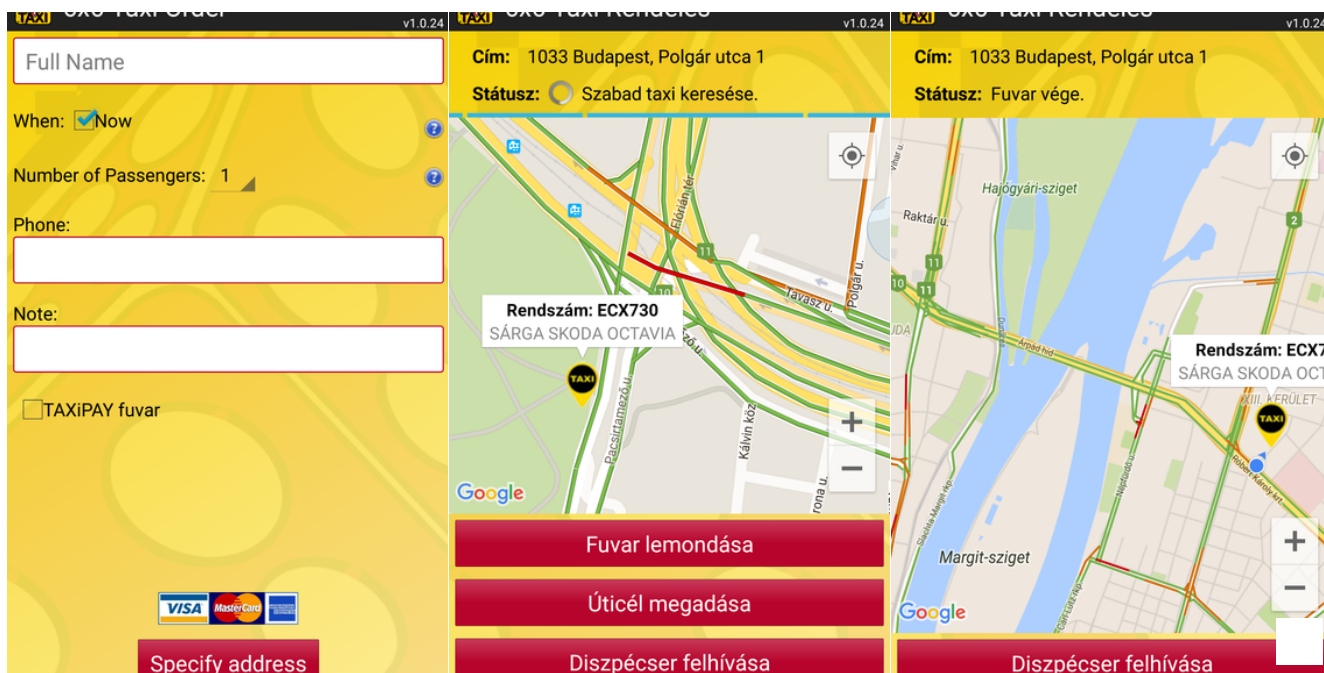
TAXI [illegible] v1.0.24

Full Name

When: Now

Number of Passengers: 1

Phone:

Note:

TAXiPAY fuvar

VISA MasterCard

Specify address

TAXI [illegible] v1.0.24

Cím: 1033 Budapest, Polgár utca 1

Státusz: Szabad taxi keresése.

Flórián tér
11
Tavasz u.
Polgár u.
Rendszám: ECX730
SÁRGA SKODA OCTAVIA
Pacsirtamező u.
Kálvin köz
TAXI
+
−
Google

Fuvar lemondása

Úticél megadása

Diszpécser felhívása

TAXI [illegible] v1.0.24

Cím: 1033 Budapest, Polgár utca 1

Státusz: Fuvar vége.

Hajógyári-sziget
Raktár u.
11
10
2
Árpád híd
Rendszám: ECX7
SÁRGA SKODA OCT
XIII. KERÜLET
TAXI
Margit-sziget
+
−
Google

Diszpécser felhívása